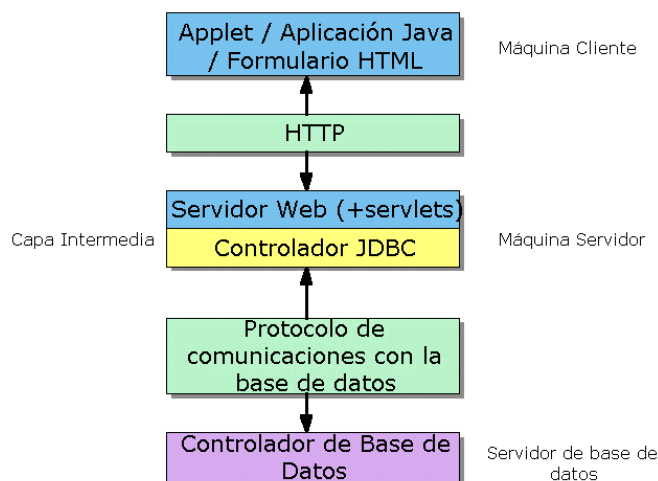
Applet / Aplicación Java / Formulario HTML

Máquina Cliente

HTTP

Servidor Web (+servlets)

Capa Intermedia

Controlador JDBC

Máquina Servidor

Protocolo de comunicaciones con la base de datos

Controlador de Base de Datos

Servidor de base de datos